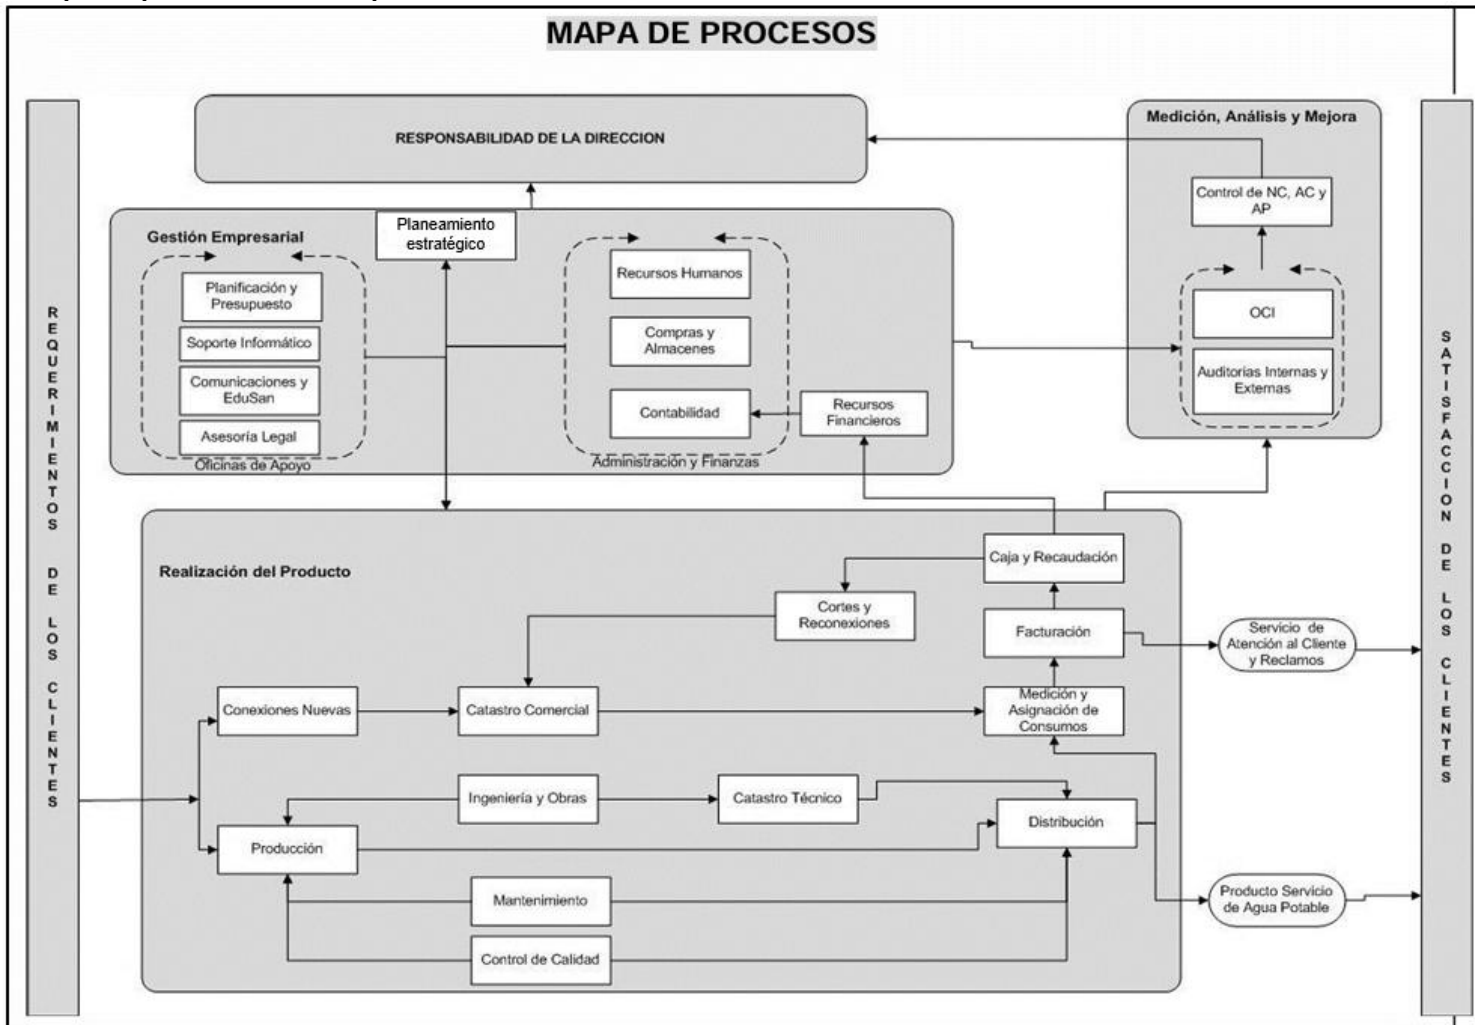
MAPA DE PROCESOS

REQUERIMIENTOS DE LOS CLIENTES

RESPONSABILIDAD DE LA DIRECCION

Medición, Análisis y Mejora

Control de NC, AC y AP

OCI

Auditorías Internas y Externas

Gestión Empresarial

Planeamiento estratégico

Planificación y Presupuesto

Soporte Informático

Comunicaciones y EduSan

Asesoría Legal

Oficinas de Apoyo

Recursos Humanos

Compras y Almacenes

Contabilidad

Recursos Financieros

Administración y Finanzas

Realización del Producto

Caja y Recaudación

Cortes y Reconexiones

Facturación

Servicio de Atención al Cliente y Reclamos

Conexiones Nuevas

Catastro Comercial

Medición y Asignación de Consumos

Ingeniería y Obras

Catastro Técnico

Distribución

Producción

Mantenimiento

Producto Servicio de Agua Potable

Control de Calidad

SATISFACCION DE LOS CLIENTES